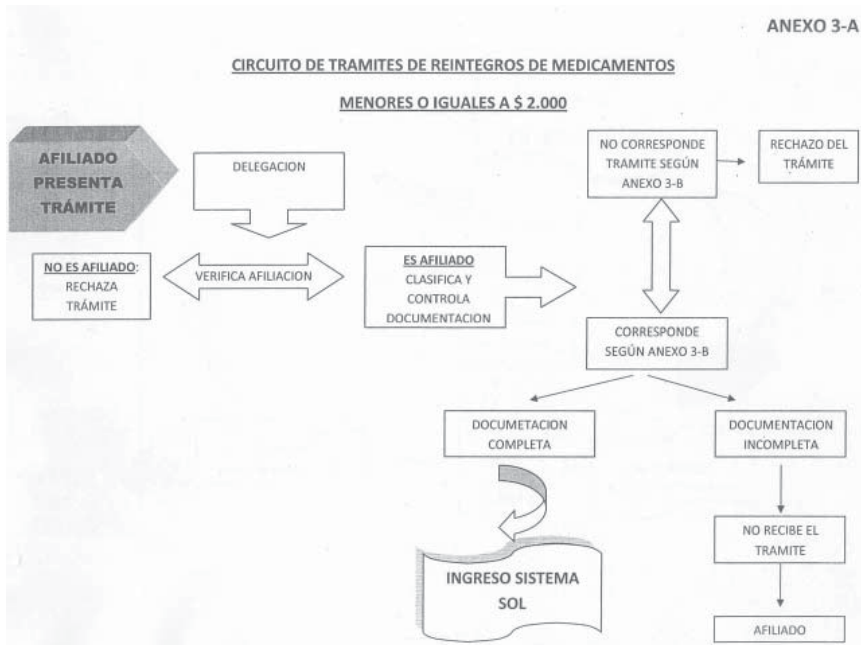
ANEXO 3-A

CIRCUITO DE TRAMITES DE REINTEGROS DE MEDICAMENTOS

MENORES O IGUALES A $ 2.000

AFILIADO PRESENTA TRÁMITE

DELEGACION

NO ES AFILIADO: RECHAZA TRÁMITE

VERIFICA AFILIACION

ES AFILIADO CLASIFICA Y CONTROLA DOCUMENTACION

NO CORRESPONDE TRAMITE SEGÚN ANEXO 3-B

RECHAZO DEL TRÁMITE

CORRESPONDE SEGÚN ANEXO 3-B

DOCUMETACION COMPLETA

DOCUMENTACION INCOMPLETA

INGRESO SISTEMA SOL

NO RECIBE EL TRAMITE

AFILIADO